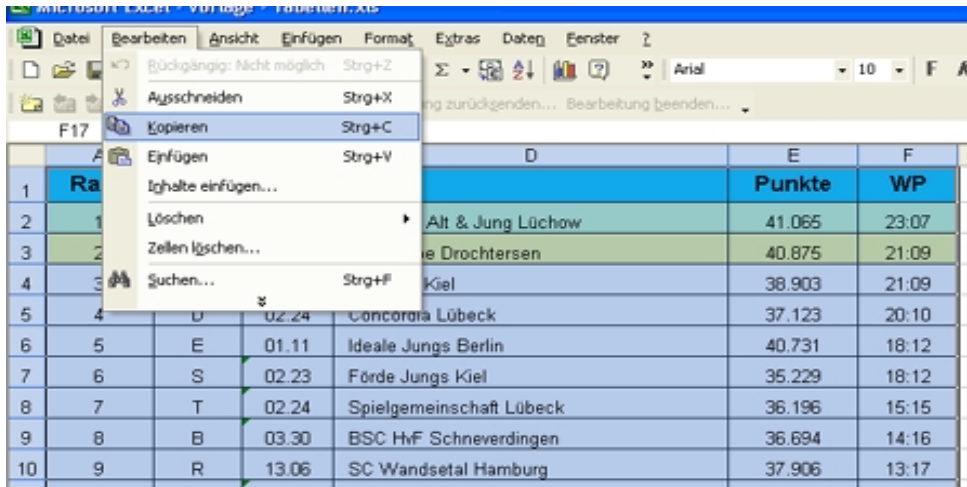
Microsoft Excel - Vorlage - Tabellen.xls

Datei Bearbeiten Ansicht Einfügen Format Extras Daten Fenster ?

Arial 10 F

Rückgängig: Nicht möglich Strg+Z
Ausschneiden Strg+X
Kopieren Strg+C
Einfügen Strg+V
Inhalte einfügen...
Löschen
Zellen löschen...
Suchen... Strg+F

ng zurücksenden... Bearbeitung beenden...

F17

| | A | | | D | E | F |
|---|---|---|---|---|---|---|
| 1 | Ra | | | | Punkte | WP |
| 2 | 1 | | | Alt & Jung Lüchow | 41.065 | 23:07 |
| 3 | 2 | | | e Drochtersen | 40.875 | 21:09 |
| 4 | 3 | | | Kiel | 38.903 | 21:09 |
| 5 | 4 | D | 02.24 | Concordia Lübeck | 37.123 | 20:10 |
| 6 | 5 | E | 01.11 | Ideale Jungs Berlin | 40.731 | 18:12 |
| 7 | 6 | S | 02.23 | Förde Jungs Kiel | 35.229 | 18:12 |
| 8 | 7 | T | 02.24 | Spielgemeinschaft Lübeck | 36.196 | 15:15 |
| 9 | 8 | B | 03.30 | BSC HvF Schneverdingen | 36.694 | 14:16 |
| 10 | 9 | R | 13.06 | SC Wandsetal Hamburg | 37.906 | 13:17 |